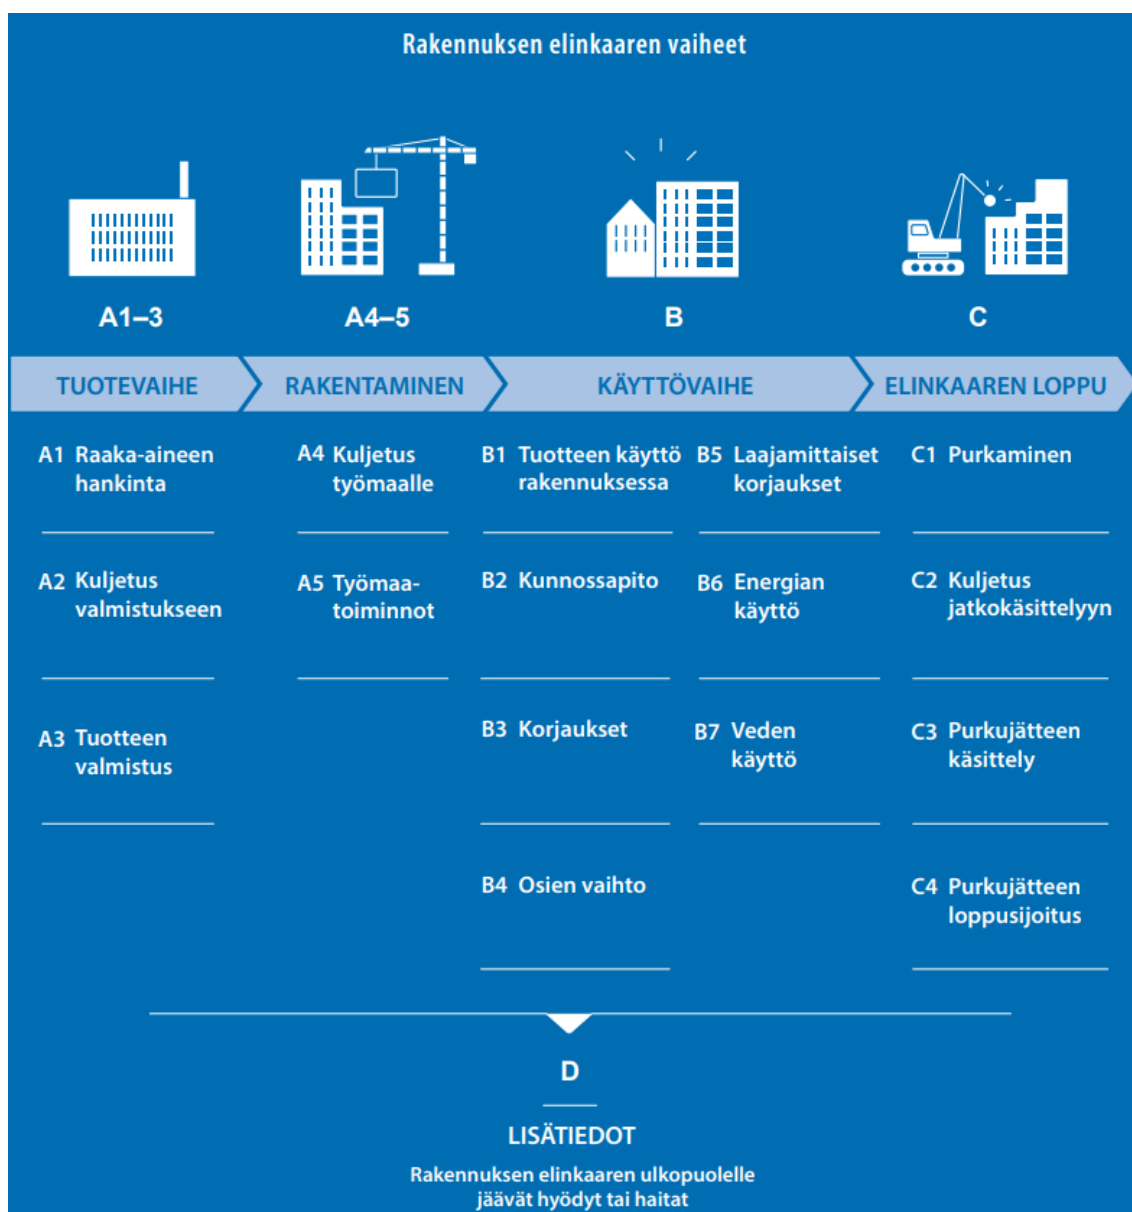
Rakennuksen elinkaaren vaiheet

A1–3

A4–5

B

C

TUOTEVAIHE

RAKENTAMINEN

KÄYTTÖVAIHE

ELINKAAREN LOPPU

A1 Raaka-aineen hankinta

A2 Kuljetus valmistukseen

A3 Tuotteen valmistus

A4 Kuljetus työmaalle

A5 Työmaatoiminnot

B1 Tuotteen käyttö rakennuksessa

B2 Kunnossapito

B3 Korjaukset

B4 Osien vaihto

B5 Laajamittaiset korjaukset

B6 Energian käyttö

B7 Veden käyttö

C1 Purkaminen

C2 Kuljetus jatkokäsittelyyn

C3 Purkujätteen käsittely

C4 Purkujätteen loppusijoitus

D

LISÄTIEDOT

Rakennuksen elinkaaren ulkopuolelle jäävät hyödyt tai haitat